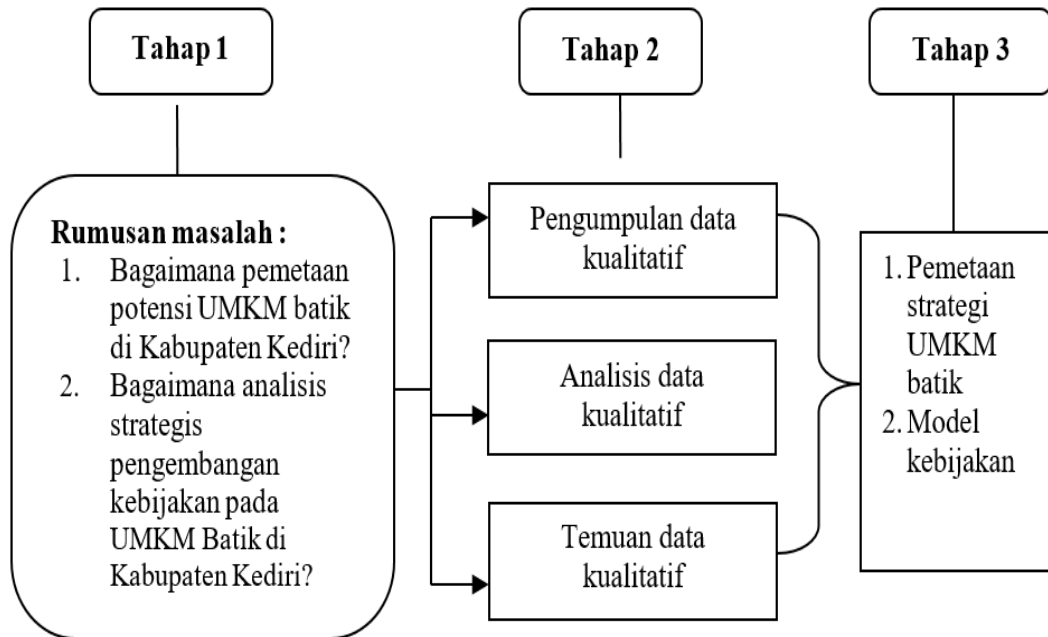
Tahap 1

Rumusan masalah :
1. Bagaimana pemetaan potensi UMKM batik di Kabupaten Kediri?
2. Bagaimana analisis strategis pengembangan kebijakan pada UMKM Batik di Kabupaten Kediri?

Tahap 2

Pengumpulan data kualitatif

Analisis data kualitatif

Temuan data kualitatif

Tahap 3

1. Pemetaan strategi UMKM batik
2. Model kebijakan